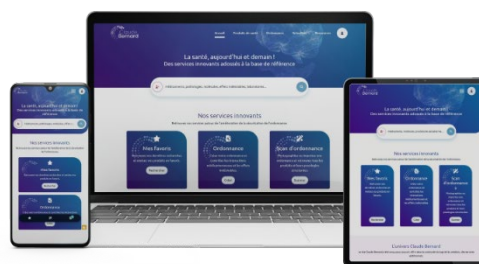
Claude Bernard

Accueil

La santé, aujourd'hui et demain !
Des services innovants adossés à la base de référence

Nos services innovants

Mes favoris

Ordonnance

Scan d'ordonnance

La santé, aujourd'hui et demain !

Nos services innovants

Mes favoris

Ordonnance

Scan d'ordonnance

Connaître Claude Bernard